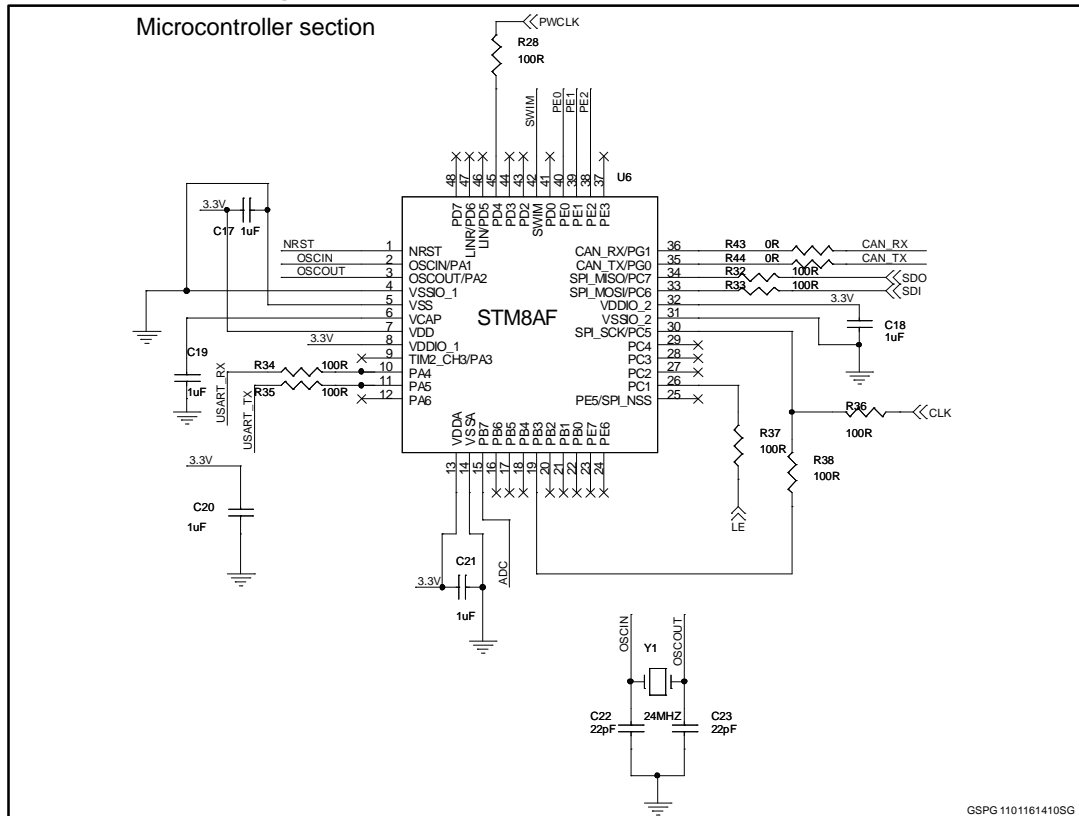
Microcontroller section

PWCLK
R28
100R

SWIM
PE0
PE1
PE2

48 47 46 45 44 43 42 41 40 39 38 37
U6

PD7
LINR/PD6
LIN/PD5
PD4
PD3
PD2
SWIM
PD0
PE0
PE1
PE2
PE3

3.3V
C17 1uF

NRST
OSCIN
OSCOUT

1 NRST
2 OSCIN/PA1
3 OSCOUT/PA2
4 VSSIO_1
5 VSS
6 VCAP
7 VDD
8 VDDIO_1
9 TIM2_CH3/PA3
10 PA4
11 PA5
12 PA6

STM8AF

3.3V
C19
1uF
USART_RX
USART_TX
R34 100R
R35 100R

CAN_RX/PG1 36
CAN_TX/PG0 35
SPI_MISO/PC7 34
SPI_MOSI/PC6 33
VDDIO_2 32
VSSIO_2 31
SPI_SCK/PC5 30
PC4 29
PC3 28
PC2 27
PC1 26
PE5/SPI_NSS 25

R43 0R CAN_RX
R44 0R CAN_TX
R32 100R SDO
R33 100R SDI
3.3V
C18
1uF

R36 CLK
100R
R37
100R
R38
100R
LE

VDDA
VSSA
PB7
PB6
PB5
PB4
PB3
PB2
PB1
PB0
PE7
PE6
13 14 15 16 17 18 19 20 21 22 23 24

3.3V
C20
1uF

C21
3.3V
1uF
ADC

OSCIN
OSCOUT
Y1
24MHZ
C22
22pF
C23
22pF

GSPG1101161410SG